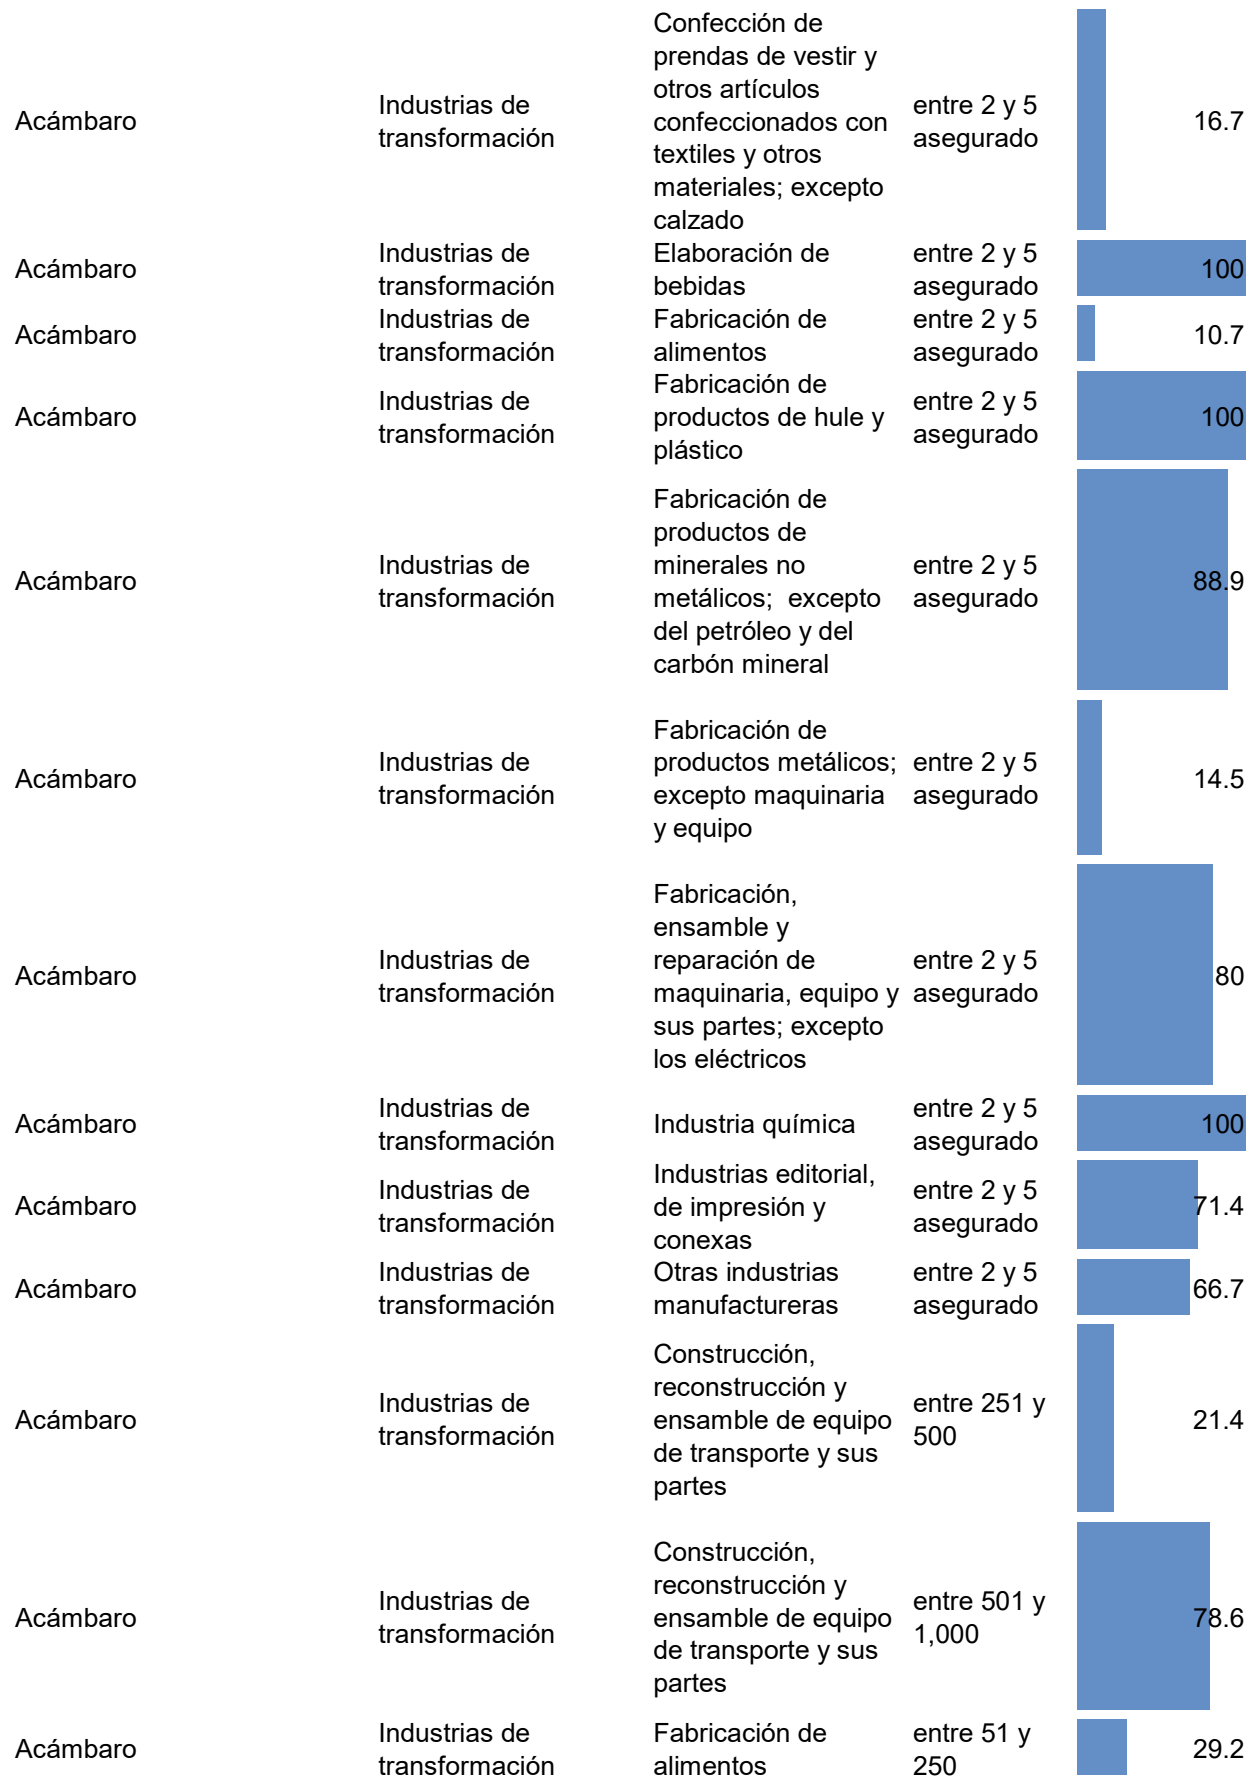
| | | | | |
|---|---|---|---|---|
| Acámbaro | Industrias de transformación | Confección de prendas de vestir y otros artículos confeccionados con textiles y otros materiales; excepto calzado | entre 2 y 5 asegurado | 16.7 |
| Acámbaro | Industrias de transformación | Elaboración de bebidas | entre 2 y 5 asegurado | 100 |
| Acámbaro | Industrias de transformación | Fabricación de alimentos | entre 2 y 5 asegurado | 10.7 |
| Acámbaro | Industrias de transformación | Fabricación de productos de hule y plástico | entre 2 y 5 asegurado | 100 |
| Acámbaro | Industrias de transformación | Fabricación de productos de minerales no metálicos; excepto del petróleo y del carbón mineral | entre 2 y 5 asegurado | 88.9 |
| Acámbaro | Industrias de transformación | Fabricación de productos metálicos; excepto maquinaria y equipo | entre 2 y 5 asegurado | 14.5 |
| Acámbaro | Industrias de transformación | Fabricación, ensamble y reparación de maquinaria, equipo y sus partes; excepto los eléctricos | entre 2 y 5 asegurado | 80 |
| Acámbaro | Industrias de transformación | Industria química | entre 2 y 5 asegurado | 100 |
| Acámbaro | Industrias de transformación | Industrias editorial, de impresión y conexas | entre 2 y 5 asegurado | 71.4 |
| Acámbaro | Industrias de transformación | Otras industrias manufactureras | entre 2 y 5 asegurado | 66.7 |
| Acámbaro | Industrias de transformación | Construcción, reconstrucción y ensamble de equipo de transporte y sus partes | entre 251 y 500 | 21.4 |
| Acámbaro | Industrias de transformación | Construcción, reconstrucción y ensamble de equipo de transporte y sus partes | entre 501 y 1,000 | 78.6 |
| Acámbaro | Industrias de transformación | Fabricación de alimentos | entre 51 y 250 | 29.2 |